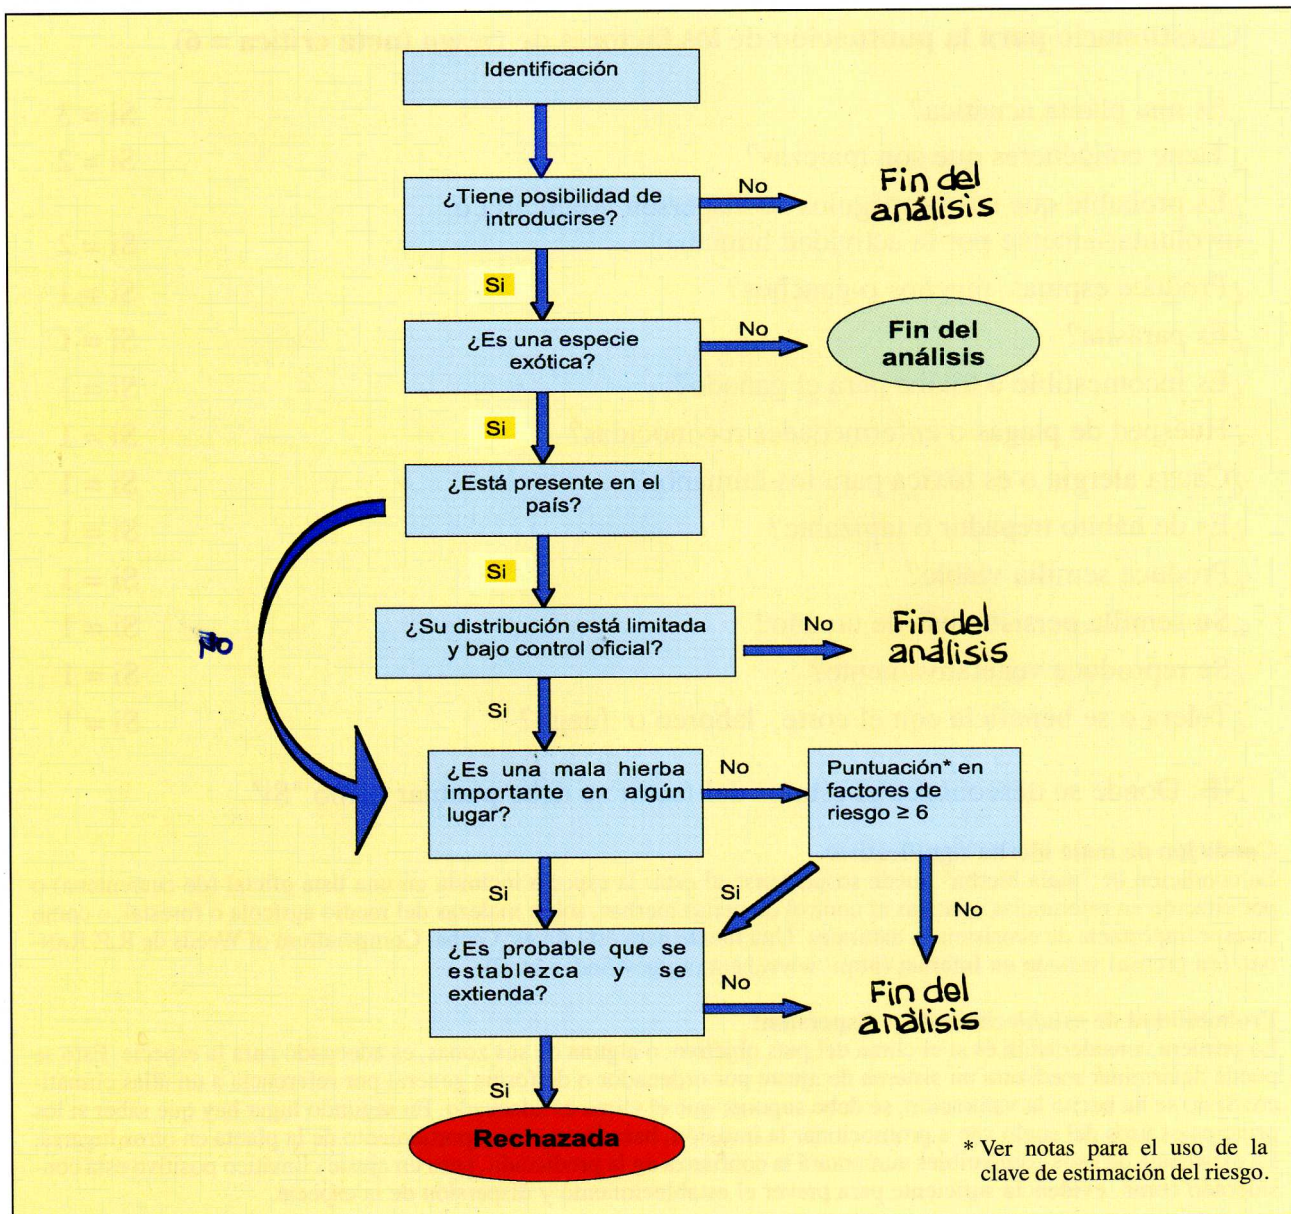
Identificación

¿Tiene posibilidad de introducirse?

No

Fin del análisis

Si

¿Es una especie exótica?

No

Fin del análisis

Si

¿Está presente en el país?

Si

No

¿Su distribución está limitada y bajo control oficial?

No

Fin del análisis

Si

¿Es una mala hierba importante en algún lugar?

No

Puntuación* en factores de riesgo ≥ 6

Si

Si

No

¿Es probable que se establezca y se extienda?

No

Fin del análisis

Fin del análisis

Si

Rechazada

* Ver notas para el uso de la clave de estimación del riesgo.